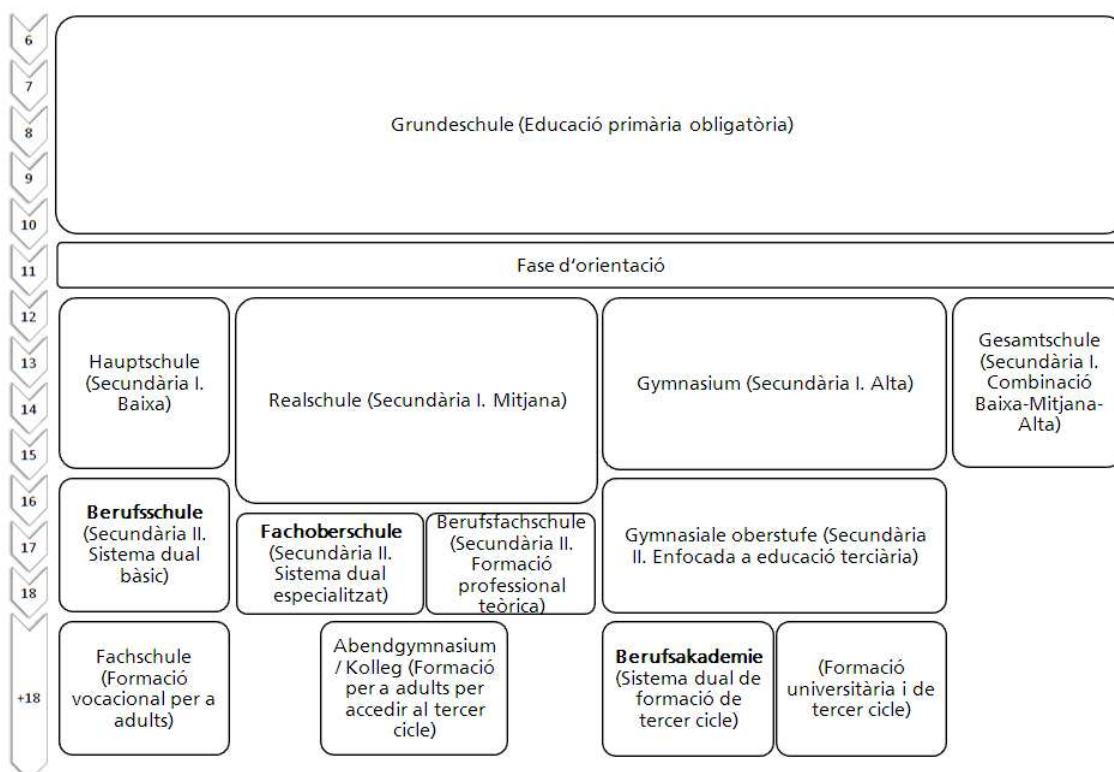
6
7
8
9
10
11
12
13
14
15
16
17
18
+18

Grundeschule (Educació primària obligatòria)

Fase d'orientació

Hauptschule (Secundària I. Baixa)

Realschule (Secundària I. Mitjana)

Gymnasium (Secundària I. Alta)

Gesamtschule (Secundària I. Combinació Baixa-Mitjana-Alta)

**Berufsschule** (Secundària II. Sistema dual bàsic)

**Fachoberschule** (Secundària II. Sistema dual especialitzat)

Berufsfachschule (Secundària II. Formació professional teòrica)

Gymnasiale oberstufe (Secundària II. Enfocada a educació terciària)

Fachschule (Formació vocacional per a adults)

Abendgymnasium / Kolleg (Formació per a adults per accedir al tercer cicle)

**Berufsakademie** (Sistema dual de formació de tercer cicle)

(Formació universitària i de tercer cicle)